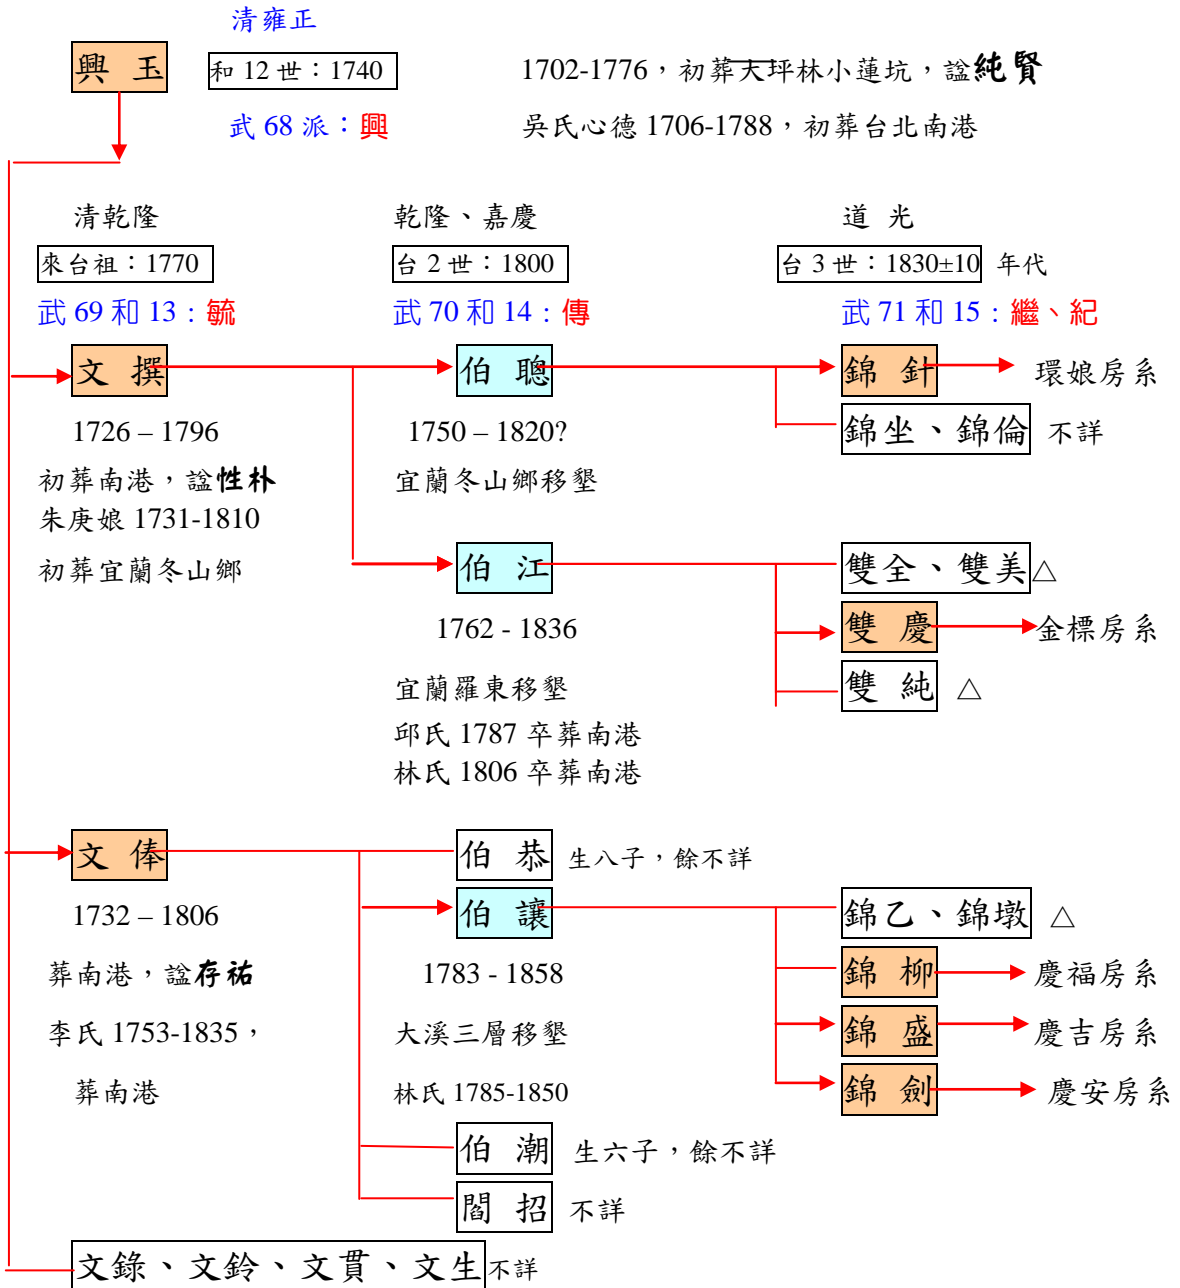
清雍正

興 玉

和 12 世：1740

武 68 派：興

1702-1776，初葬大坪林小蓮坑，諡純賢

吳氏心德 1706-1788，初葬台北南港

清乾隆

來台祖：1770

武 69 和 13：毓

乾隆、嘉慶

台 2 世：1800

武 70 和 14：傳

道 光

台 3 世：1830±10 年代

武 71 和 15：繼、紀

文 撰

1726 – 1796

初葬南港，諡性朴

朱庚娘 1731-1810

初葬宜蘭冬山鄉

伯 聰

1750 – 1820?

宜蘭冬山鄉移墾

錦 針

環娘房系

錦坐、錦倫 不詳

伯 江

1762 - 1836

宜蘭羅東移墾

邱氏 1787 卒葬南港

林氏 1806 卒葬南港

雙全、雙美△

雙 慶

金標房系

雙 純 △

文 俸

1732 – 1806

葬南港，諡存祐

李氏 1753-1835，

葬南港

伯 恭 生八子，餘不詳

伯 讓

1783 - 1858

大溪三層移墾

林氏 1785-1850

錦乙、錦墩 △

錦 柳

慶福房系

錦 盛

慶吉房系

錦 劍

慶安房系

伯 潮 生六子，餘不詳

閻 招 不詳

文錄、文鈴、文貫、文生不詳